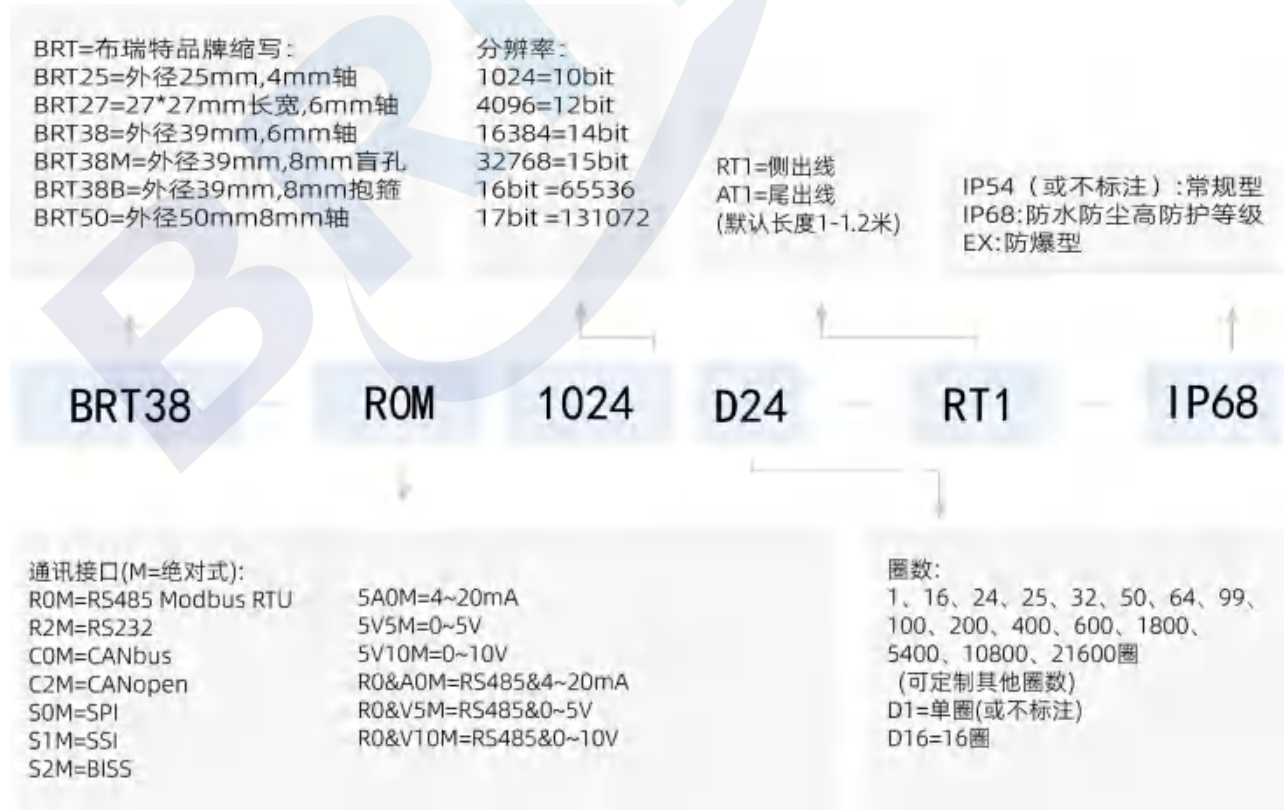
BRT=布瑞特品牌缩写:
BRT25=外径25mm,4mm轴
BRT27=27*27mm长宽,6mm轴
BRT38=外径39mm,6mm轴
BRT38M=外径39mm,8mm盲孔
BRT38B=外径39mm,8mm抱箍
BRT50=外径50mm8mm轴

分辨率:
1024=10bit
4096=12bit
16384=14bit
32768=15bit
16bit =65536
17bit =131072

RT1=侧出线
AT1=尾出线
(默认长度1-1.2米)

IP54(或不标注):常规型
IP68:防水防尘高防护等级
EX:防爆型

BRT38 R0M 1024 D24 RT1 IP68

通讯接口(M=绝对式):
R0M=RS485 Modbus RTU
R2M=RS232
C0M=CANbus
C2M=CANopen
S0M=SPI
S1M=SSI
S2M=BISS

5A0M=4~20mA
5V5M=0~5V
5V10M=0~10V
R0&A0M=RS485&4~20mA
R0&V5M=RS485&0~5V
R0&V10M=RS485&0~10V

圈数:
1、16、24、25、32、50、64、99、100、200、400、600、1800、5400、10800、21600圈
(可定制其他圈数)
D1=单圈(或不标注)
D16=16圈